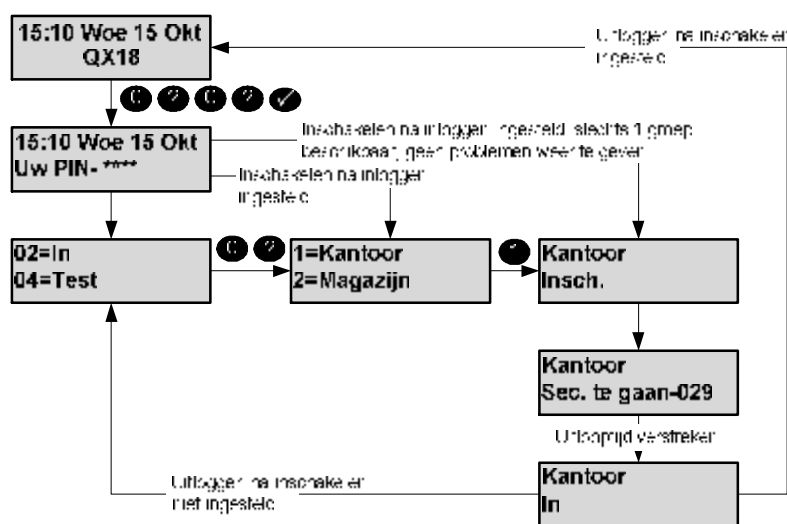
15:10 Woe 15 Okt
QX18

Uitloggen na inschakelen ingesteld

15:10 Woe 15 Okt
Uw PIN- ****

Inschakelen na inloggen ingesteld, slechts 1 groep beschikbaar, geen problemen weer te geven

Inschakelen na inloggen ingesteld

02=In
04=Test

1=Kantoor
2=Magazijn

Kantoor
Insch.

Kantoor
Sec. te gaan-029

Uitlooptijd verstreken

Uitloggen na inschakelen niet ingesteld

Kantoor
In